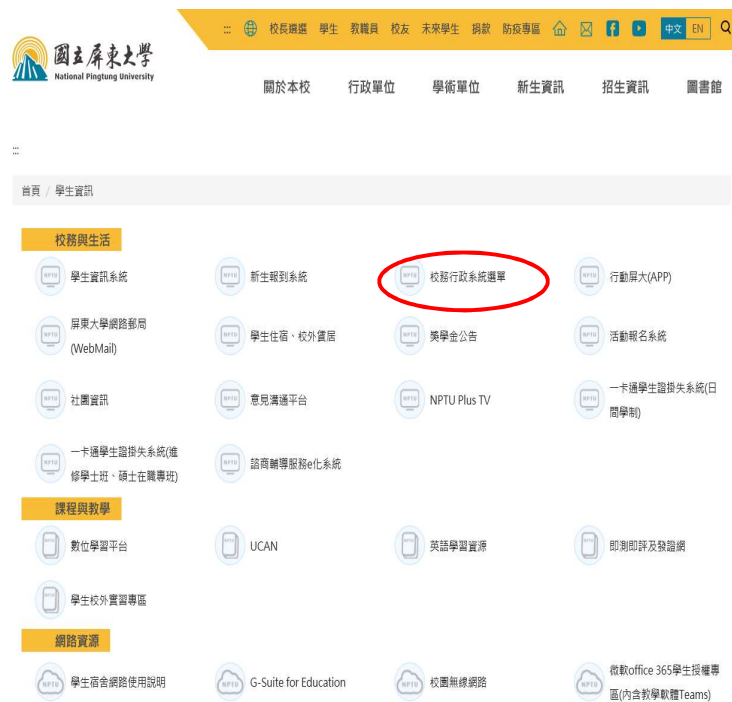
::: 校長遴選 學生 教職員 校友 未來學生 捐款 防疫專區 中文 EN

國立屏東大學
National Pingtung University

關於本校 行政單位 學術單位 新生資訊 招生資訊 圖書館

:::

首頁 / 學生資訊

校務與生活

NPTU 學生資訊系統
NPTU 新生報到系統
NPTU 校務行政系統選單
NPTU 行動屏大(APP)
NPTU 屏東大學網路郵局(WebMail)
NPTU 學生住宿、校外賃居
NPTU 獎學金公告
NPTU 活動報名系統
NPTU 社團資訊
NPTU 意見溝通平台
NPTU NPTU Plus TV
NPTU 一卡通學生證掛失系統(日間學制)
NPTU 一卡通學生證掛失系統(進修學士班、碩士在職專班)
NPTU 諮商輔導服務e化系統

課程與教學

數位學習平台
UCAN
英語學習資源
即測即評及發證網
學生校外實習專區

網路資源

NPTU 學生宿舍網路使用說明
NPTU G-Suite for Education
NPTU 校園無線網路
NPTU 微軟office 365學生授權專區(內含教學軟體Teams)